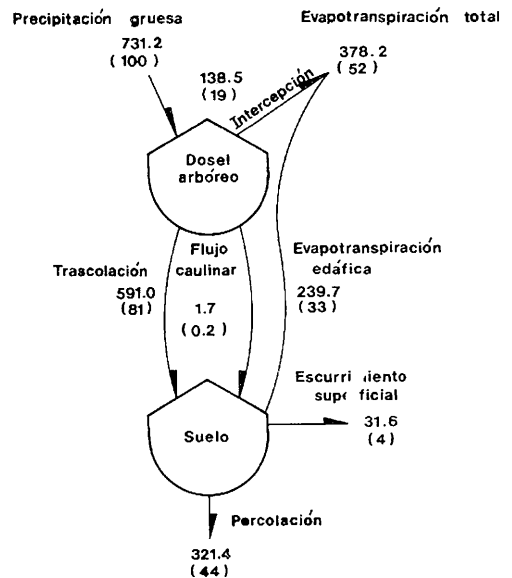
Precipitación gruesa

731.2
(100)

Evapotranspiración total

378.2
(52)

138.5
(19)

Intercepción

Dosel arbóreo

Flujo caulinar

Trascolación

591.0
(81)

1.7
(0.2)

Evapotranspiración edáfica

239.7
(33)

Escurri iento supe ficial

31.6
(4)

Suelo

Percolación

321.4
(44)